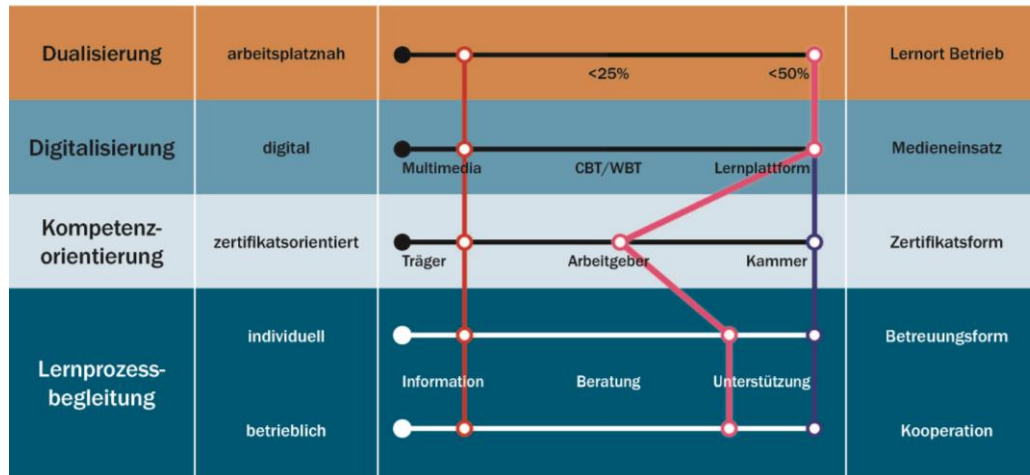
| | | | |
|---|---|---|---|
| Dualisierung | arbeitsplatznah | <25% <50% | Lernort Betrieb |
| Digitalisierung | digital | Multimedia CBT/WBT Lernplattform | Medieneinsatz |
| Kompetenzorientierung | zertifikatsorientiert | Träger Arbeitgeber Kammer | Zertifikatsform |
| Lernprozessbegleitung | individuell | Information Beratung Unterstützung | Betreuungsform |
| | betrieblich | | Kooperation |